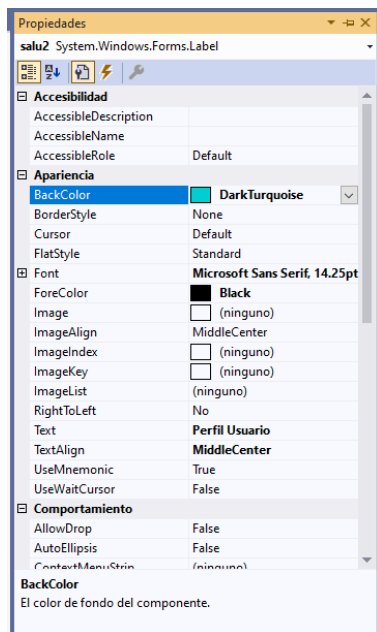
Propiedades

salu2 System.Windows.Forms.Label

| | |
|---|---|
| **Accesibilidad** | |
| AccessibleDescription | |
| AccessibleName | |
| AccessibleRole | Default |
| **Apariencia** | |
| BackColor | **DarkTurquoise** |
| BorderStyle | None |
| Cursor | Default |
| FlatStyle | Standard |
| Font | **Microsoft Sans Serif, 14.25pt** |
| ForeColor | **Black** |
| Image | (ninguno) |
| ImageAlign | MiddleCenter |
| ImageIndex | (ninguno) |
| ImageKey | (ninguno) |
| ImageList | (ninguno) |
| RightToLeft | No |
| Text | **Perfil Usuario** |
| TextAlign | **MiddleCenter** |
| UseMnemonic | True |
| UseWaitCursor | False |
| **Comportamiento** | |
| AllowDrop | False |
| AutoEllipsis | False |
| ContextMenuStrip | (ninguno) |

BackColor
El color de fondo del componente.